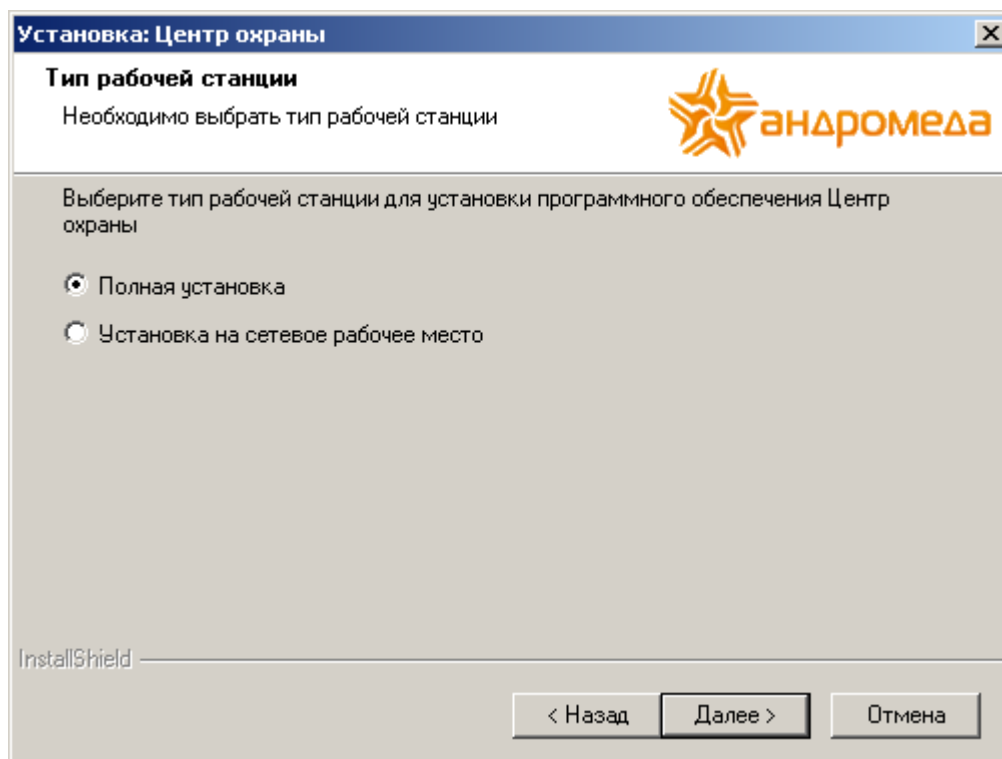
Установка: Центр охраны

Тип рабочей станции

Необходимо выбрать тип рабочей станции

андромеда

Выберите тип рабочей станции для установки программного обеспечения Центр охраны

Полная установка

Установка на сетевое рабочее место

InstallShield

< Назад

Далее >

Отмена